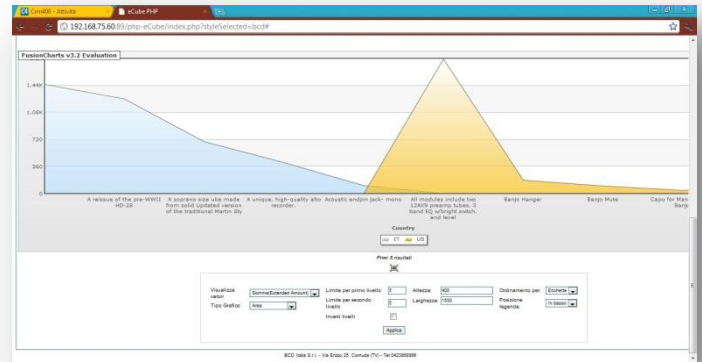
Crm400 - Attività
eCube PHP
192.168.75.60:89/php-eCube/index.php?styleSelected=bcd#

FusionCharts v3.2 Evaluation

1.44K
1.08K
720
360
0

A reissue of the pre-WWII HD-28
A soprano size uke made from solid Updated version of the traditional Martin 8ty
A unique, high-quality alto recorder.
Acoustic andpin jack- mono
All modules include two 12AX9 preamp tubes, 3 band EQ w/bright switch, and level
Banjo Hanger
Banjo Mute
Capo for Man Banjo

Country
IT US

Primi 8 risultati

Visualizza valori
Somma(Extended Amount)
Tipo Grafico
Area
Limite per primo livello
8
Limite per secondo livello
8
Inverti livelli
Altezza
400
Larghezza
1000
Ordinamento per
Etichette
Posizione legenda
In basso
Applica

BCD Italia S.r.l. - Via Erizzo 25, Cornuda (TV) - Tel 0423086888